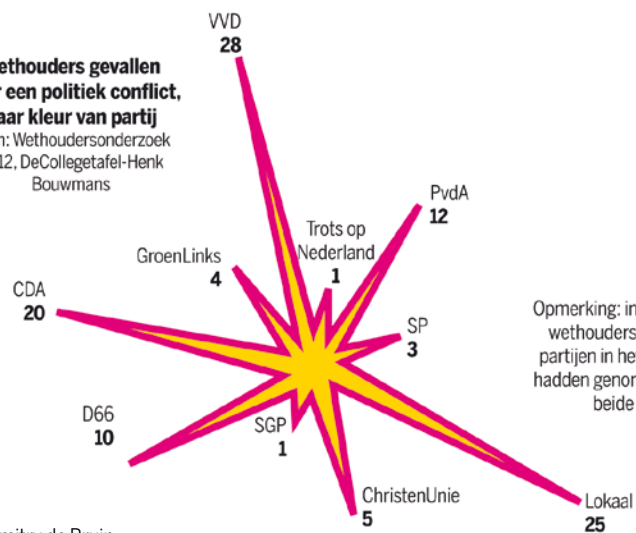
wethouders gevallen
r een politiek conflict,
aar kleur van partij
n: Wethoudersonderzoek
12, DeCollegetafel-Henk
Bouwmans

VVD
28

PvdA
12

Trots op
Nederland
1

GroenLinks
4

CDA
20

SP
3

Opmerking: in
wethouders
partijen in he
hadden genor
beide

D66
10

SGP
1

ChristenUnie
5

Lokaal
25